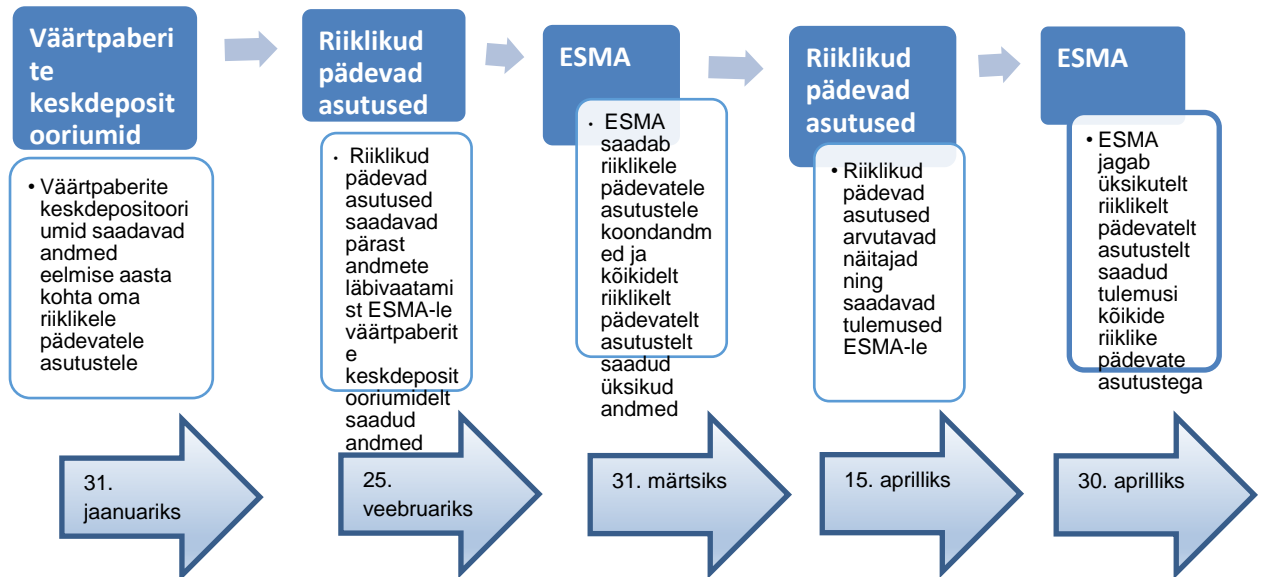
Väärtpaberite keskdepositooriumid

• Väärtpaberite keskdepositooriumid saadavad andmed eelmise aasta kohta oma riiklikele pädevatele asutustele

31. jaanuariks

Riiklikud pädevad asutused

• Riiklikud pädevad asutused saadavad pärast andmete läbivaatamist ESMA-le väärtpaberite keskdepositooriumidelt saadud andmed

25. veebruariks

ESMA

• ESMA saadab riiklikele pädevatele asutustele koondandmed ja kõikidelt riiklikelt pädevatelt asutustelt saadud üksikud andmed

31. märtsiks

Riiklikud pädevad asutused

• Riiklikud pädevad asutused arvutavad näitajad ning saadavad tulemused ESMA-le

15. aprilliks

ESMA

• ESMA jagab üksikutelt riiklikelt pädevatelt asutustelt saadud tulemusi kõikide riiklike pädevate asutustega

30. aprilliks